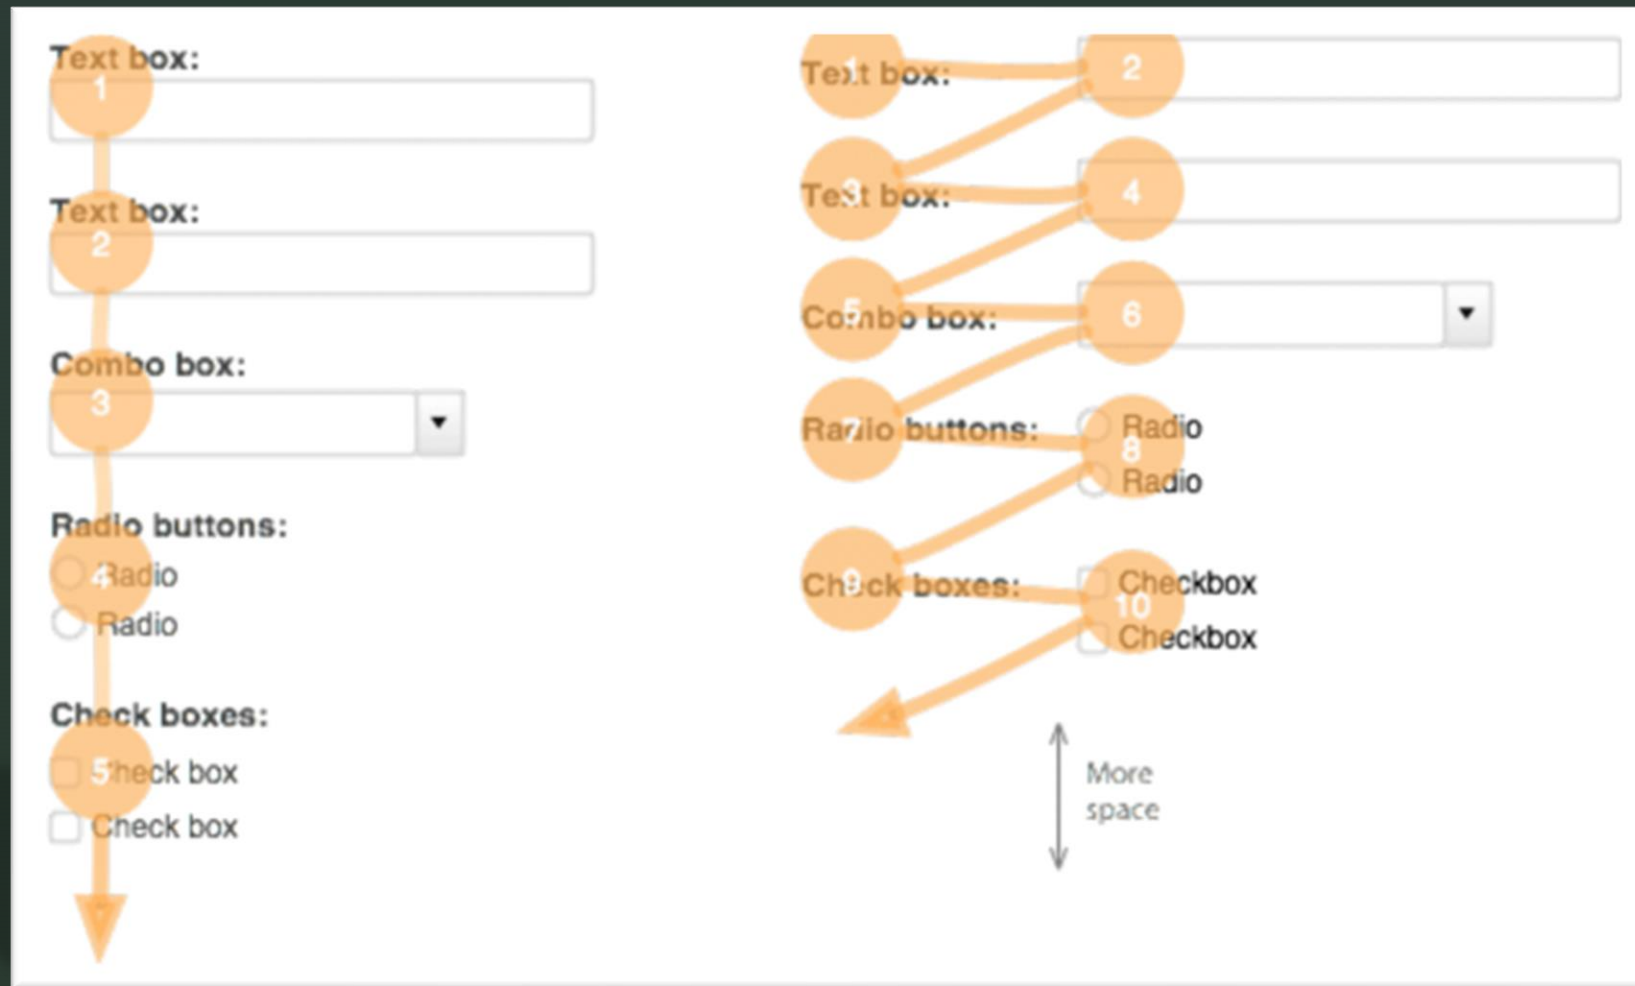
Text box:
1

Text box:
2

Combo box:
3

Radio buttons:
4
Radio
Radio

Check boxes:
5
Check box
Check box

1
Text box:
2

3
Text box:
4

5
Combo box:
6

7
Radio buttons:
8
Radio
Radio

9
Check boxes:
10
Checkbox
Checkbox

More space